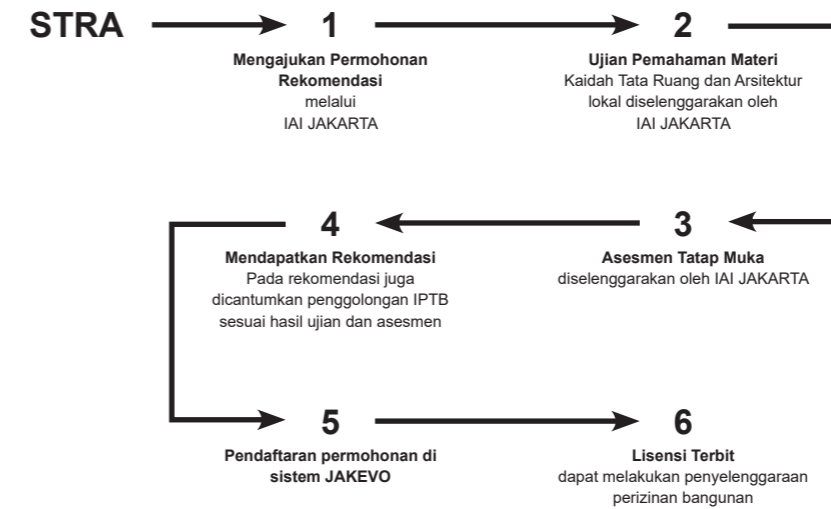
STRA

1
Mengajukan Permohonan Rekomendasi
melalui
IAI JAKARTA

2
Ujian Pemahaman Materi
Kaidah Tata Ruang dan Arsitektur lokal diselenggarakan oleh IAI JAKARTA

4
Mendapatkan Rekomendasi
Pada rekomendasi juga dicantumkan penggolongan IPTB sesuai hasil ujian dan asesmen

3
Asesmen Tatap Muka
diselenggarakan oleh IAI JAKARTA

5
Pendaftaran permohonan di sistem JAKEVO

6
Lisensi Terbit
dapat melakukan penyelenggaraan perizinan bangunan